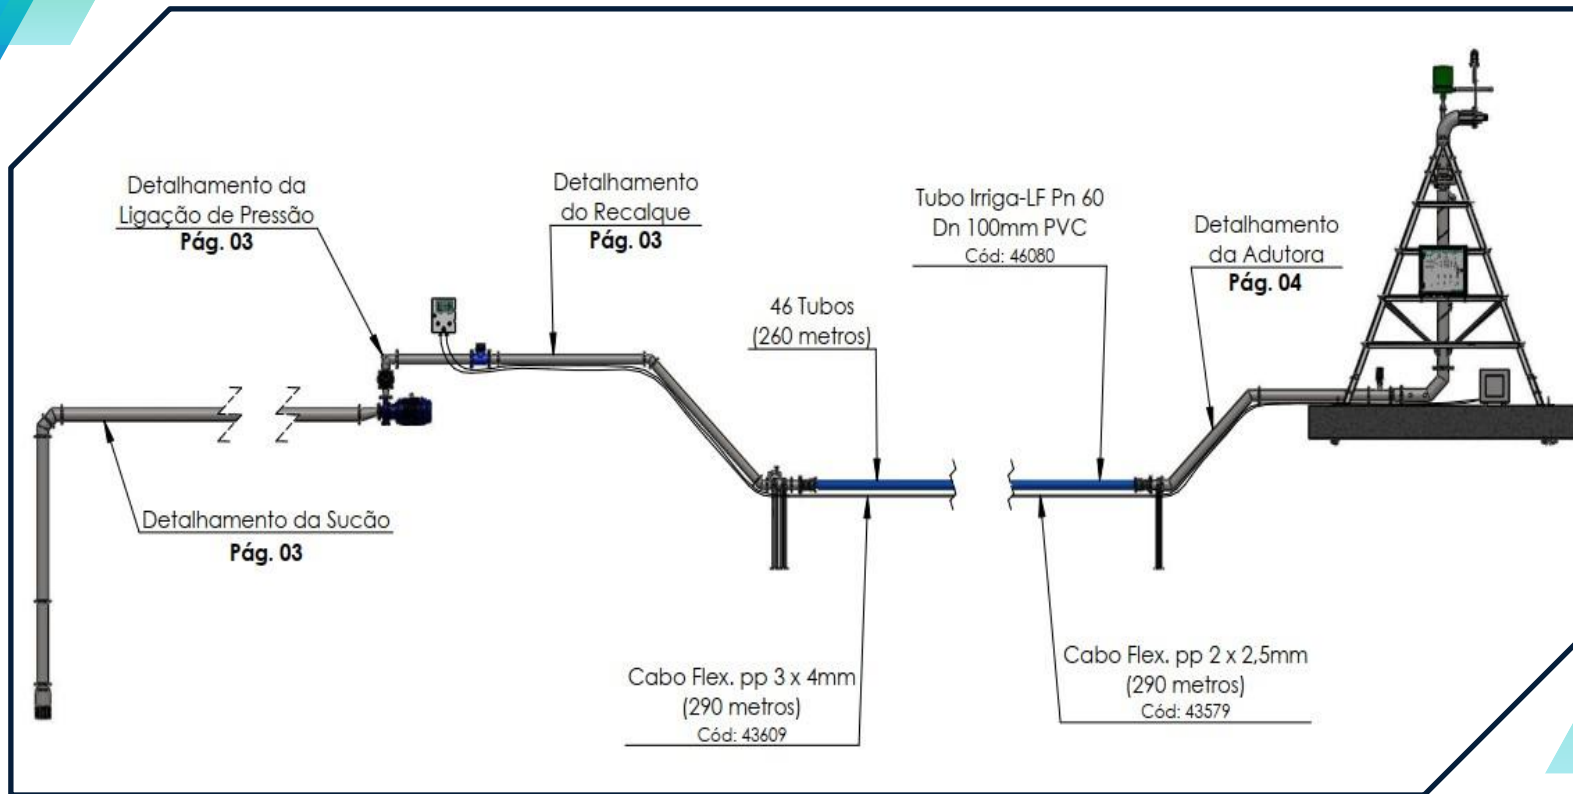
Detalhamento da Ligação de Pressão
Pág. 03

Detalhamento do Recalque
Pág. 03

Tubo Irriga-LF Pn 60
Dn 100mm PVC
Cód: 46080

Detalhamento da Adutora
Pág. 04

46 Tubos
(260 metros)

Detalhamento da Sucão
Pág. 03

Cabo Flex. pp 3 x 4mm
(290 metros)
Cód: 43609

Cabo Flex. pp 2 x 2,5mm
(290 metros)
Cód: 43579